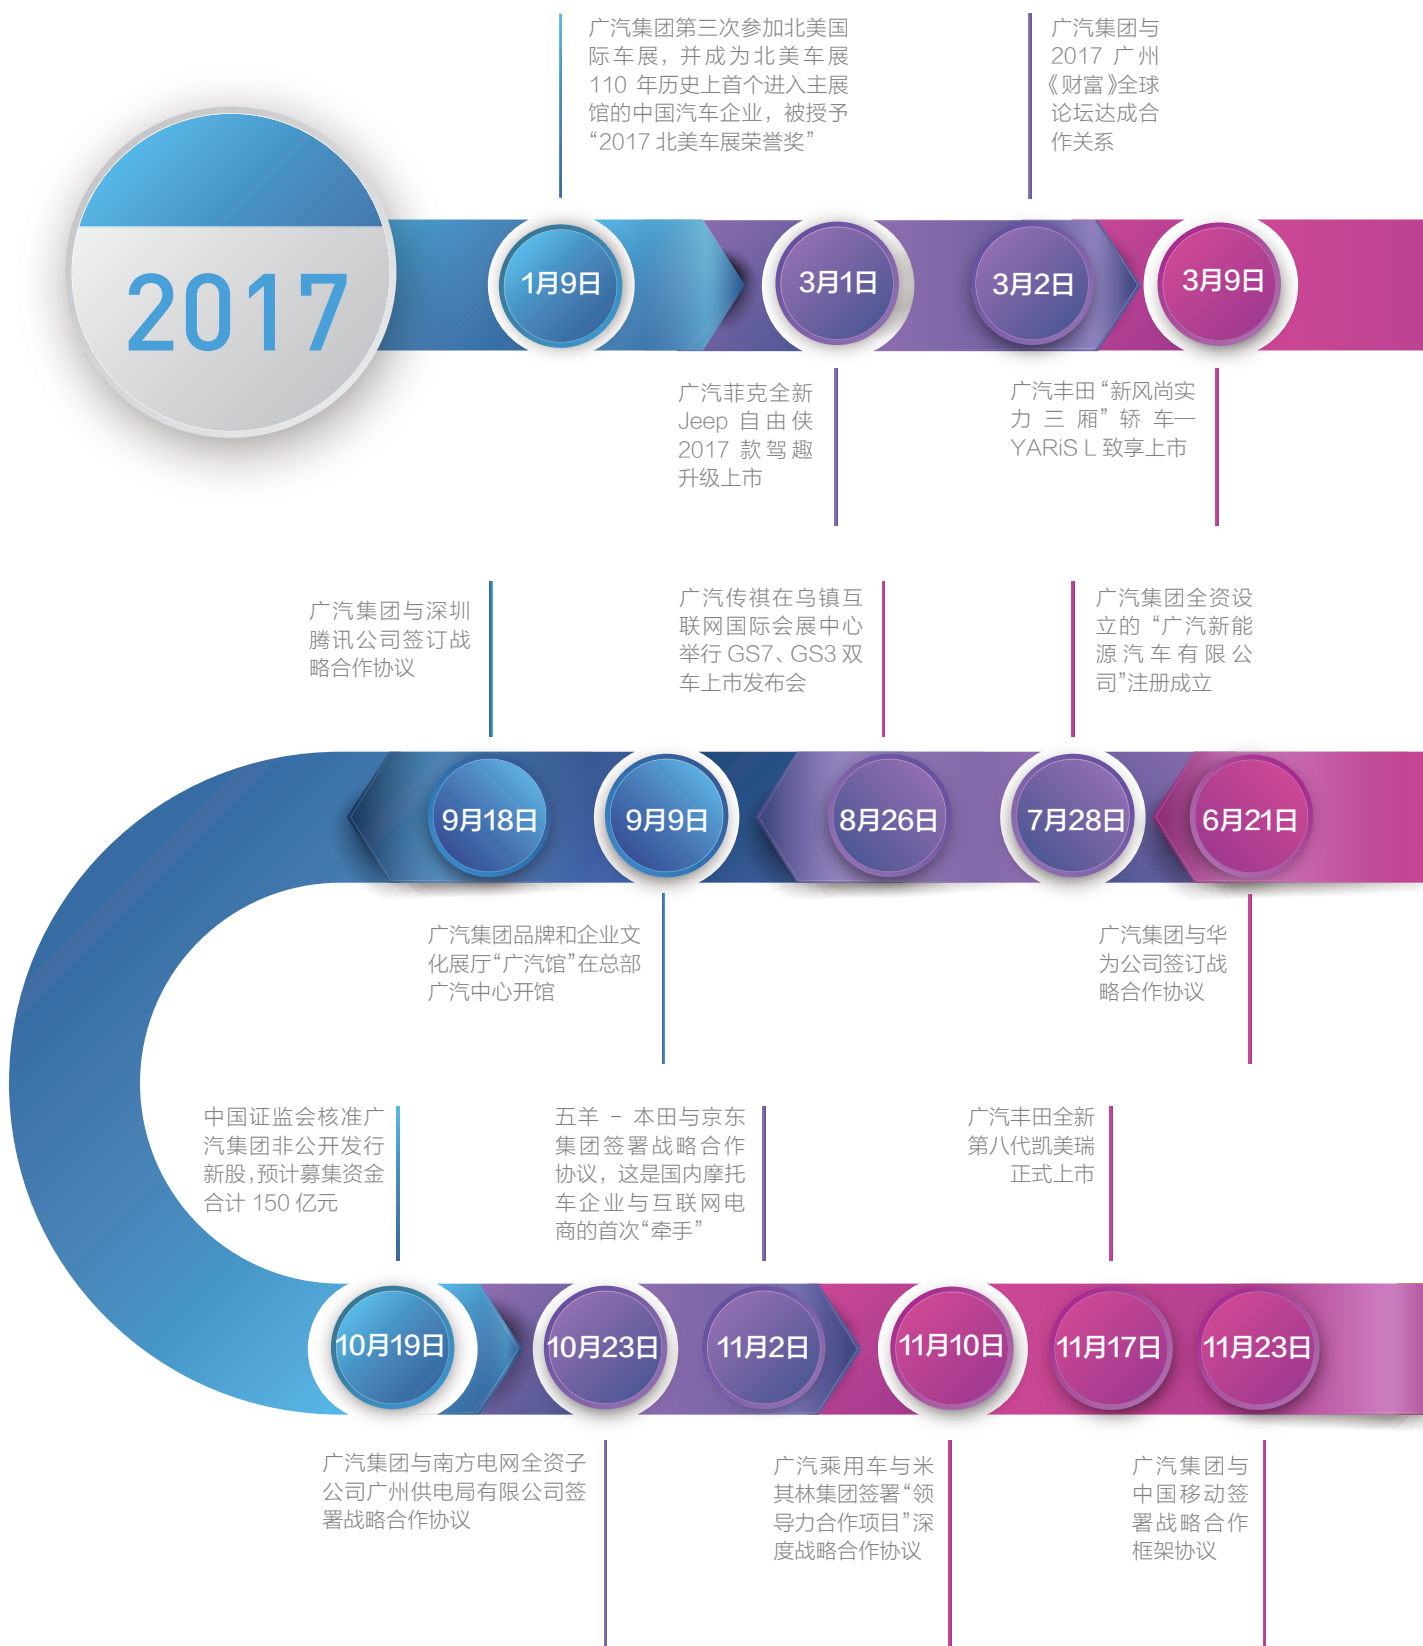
2017

广汽集团第三次参加北美国际车展，并成为北美车展110 年历史上首个进入主展馆的中国汽车企业，被授予“2017 北美车展荣誉奖”

广汽集团与2017 广州《财富》全球论坛达成合作关系

1月9日

3月1日

3月2日

3月9日

广汽菲克全新Jeep 自由侠2017 款驾趣升级上市

广汽丰田“新风尚实力三厢”轿车—YARiS L 致享上市

广汽集团与深圳腾讯公司签订战略合作协议

广汽传祺在乌镇互联网国际会展中心举行 GS7、GS3 双车上市发布会

广汽集团全资设立的“广汽新能源汽车有限公司”注册成立

9月18日

9月9日

8月26日

7月28日

6月21日

广汽集团品牌和企业文化展厅“广汽馆”在总部广汽中心开馆

广汽集团与华为公司签订战略合作协议

中国证监会核准广汽集团非公开发行新股，预计募集资金合计 150 亿元

五羊 - 本田与京东集团签署战略合作协议，这是国内摩托车企业与互联网电商的首次“牵手”

广汽丰田全新第八代凯美瑞正式上市

10月19日

10月23日

11月2日

11月10日

11月17日

11月23日

广汽集团与南方电网全资子公司广州供电局有限公司签署战略合作协议

广汽乘用车与米其林集团签署“领导力合作项目”深度战略合作协议

广汽集团与中国移动签署战略合作框架协议